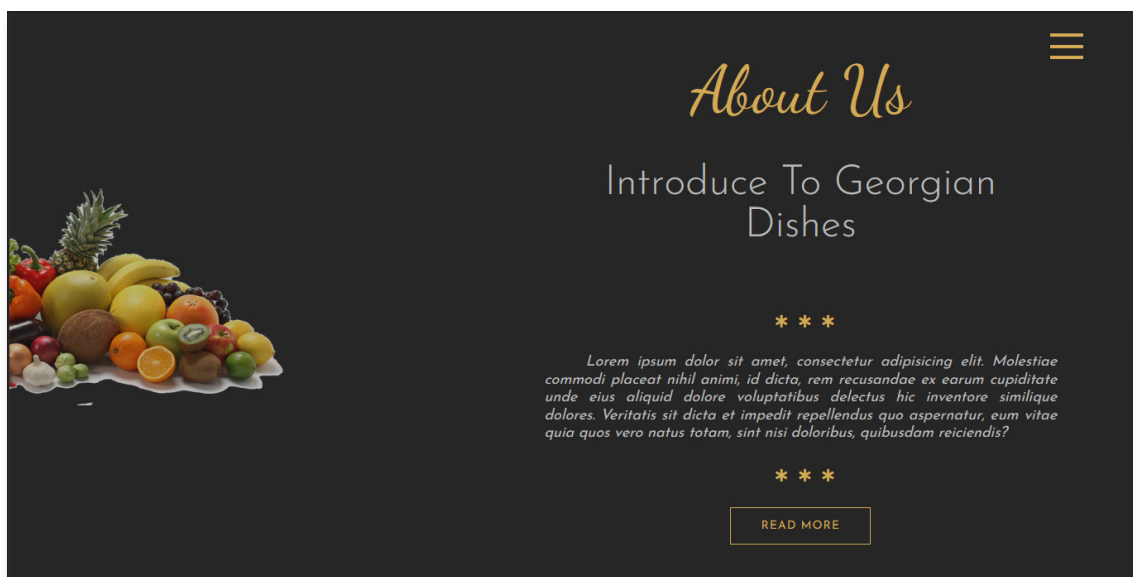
About Us

Introduce To Georgian Dishes

* * *

Lorem ipsum dolor sit amet, consectetur adipisicing elit. Molestiae commodi placeat nihil animi, id dicta, rem recusandae ex earum cupiditate unde eius aliquid dolore voluptatibus delectus hic inventore similique dolores. Veritatis sit dicta et impedit repellendus quo aspernatur, eum vitae quia quos vero natus totam, sint nisi doloribus, quibusdam reiciendis?

* * *

READ MORE